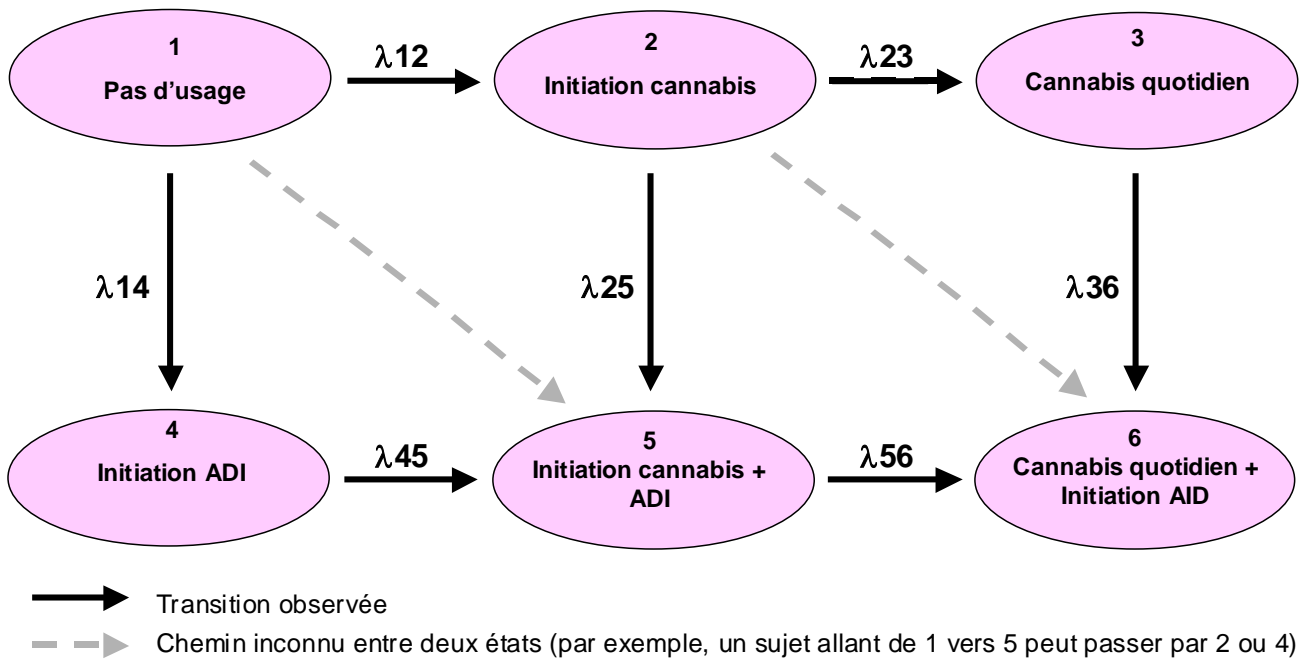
1
Pas d'usage

$\lambda 12$

2
Initiation cannabis

$\lambda 23$

3
Cannabis quotidien

$\lambda 14$

$\lambda 25$

$\lambda 36$

4
Initiation ADI

$\lambda 45$

5
Initiation cannabis + ADI

$\lambda 56$

6
Cannabis quotidien + Initiation AID

Transition observée

Chemin inconnu entre deux états (par exemple, un sujet allant de 1 vers 5 peut passer par 2 ou 4)